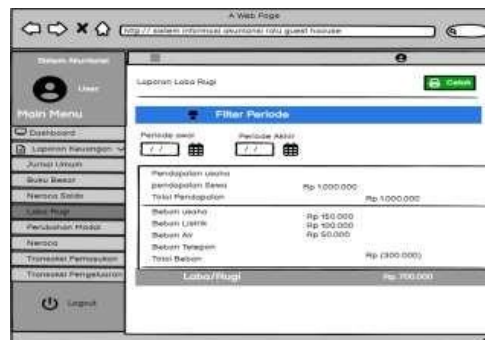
A Web Page

http://sistem informasi akuntansi ratu guest house

Sistem Akuntansi

User

Main Menu

Dashboard

Laporan Keuangan

Jurnal Umum

Buku Besar

Neraca Saldo

Laba Rugi

Perubahan Modal

Neraca

Transaksi Pemasukan

Transaksi Pengeluaran

Logout

Laporan Laba Rugi

Cetak

Filter Periode

Periode awal

/ /

Periode Akhir

/ /

| | | |
|---|---|---|
| Pendapatan usaha | | |
| pendapatan Sewa | Rp 1.000.000 | |
| Total Pendapatan | | Rp 1.000.000 |
| Beban usaha | Rp 150.000 | |
| Beban Listrik | Rp 100.000 | |
| Beban Air | Rp 50.000 | |
| Beban Telepon | | |
| Total Beban | | Rp (300.000) |
| Laba/Rugi | | Rp 700.000 |